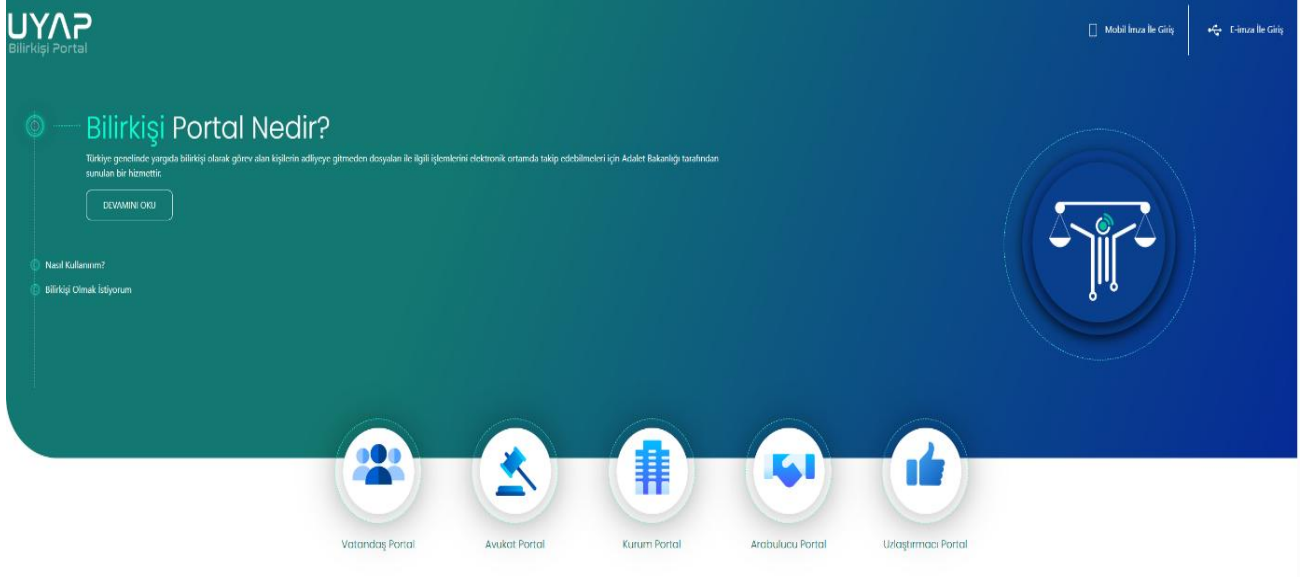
UYAP
Bilirkişi Portal

Mobil İmza İle Giriş

E-imza İle Giriş

Bilirkişi Portal Nedir?

Türkiye genelinde yargıda bilirkişi olarak görev alan kişilerin adliyeye gitmeden dosyaları ile ilgili işlemlerini elektronik ortamda takip edebilmeleri için Adalet Bakanlığı tarafından sunulan bir hizmettir.

DEVAMINI OKU

Nasıl Kullanırım?

Bilirkişi Olmak İstiyorum

Vatandaş Portal

Avukat Portal

Kurum Portal

Arabulucu Portal

Uzlaştırmacı Portal